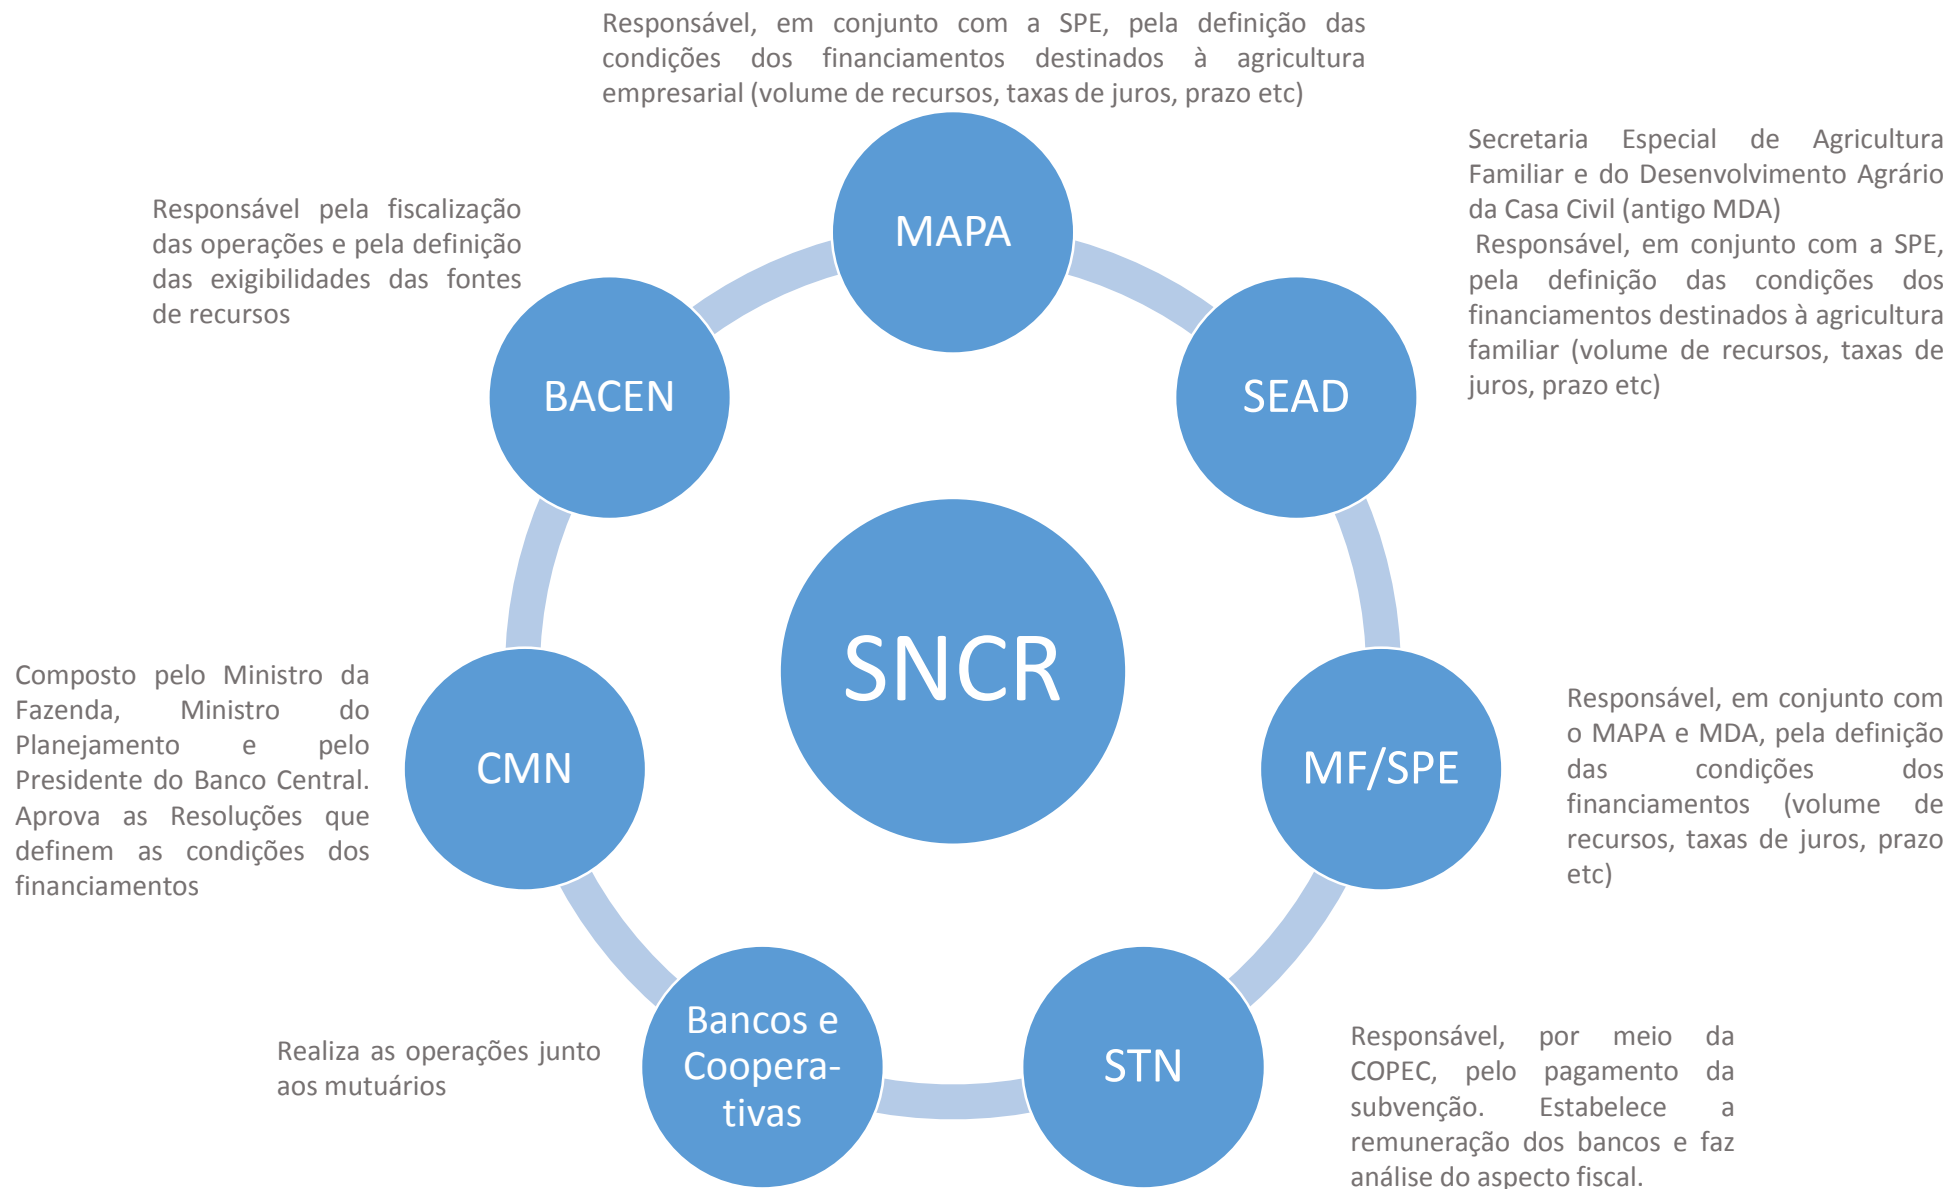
Responsável, em conjunto com a SPE, pela definição das condições dos financiamentos destinados à agricultura empresarial (volume de recursos, taxas de juros, prazo etc)

MAPA

Secretaria Especial de Agricultura Familiar e do Desenvolvimento Agrário da Casa Civil (antigo MDA)
Responsável, em conjunto com a SPE, pela definição das condições dos financiamentos destinados à agricultura familiar (volume de recursos, taxas de juros, prazo etc)

SEAD

Responsável pela fiscalização das operações e pela definição das exigibilidades das fontes de recursos

BACEN

SNCR

Composto pelo Ministro da Fazenda, Ministro do Planejamento e pelo Presidente do Banco Central. Aprova as Resoluções que definem as condições dos financiamentos

CMN

MF/SPE

Responsável, em conjunto com o MAPA e MDA, pela definição das condições dos financiamentos (volume de recursos, taxas de juros, prazo etc)

Realiza as operações junto aos mutuários

Bancos e Coopera-tivas

STN

Responsável, por meio da COPEC, pelo pagamento da subvenção. Estabelece a remuneração dos bancos e faz análise do aspecto fiscal.